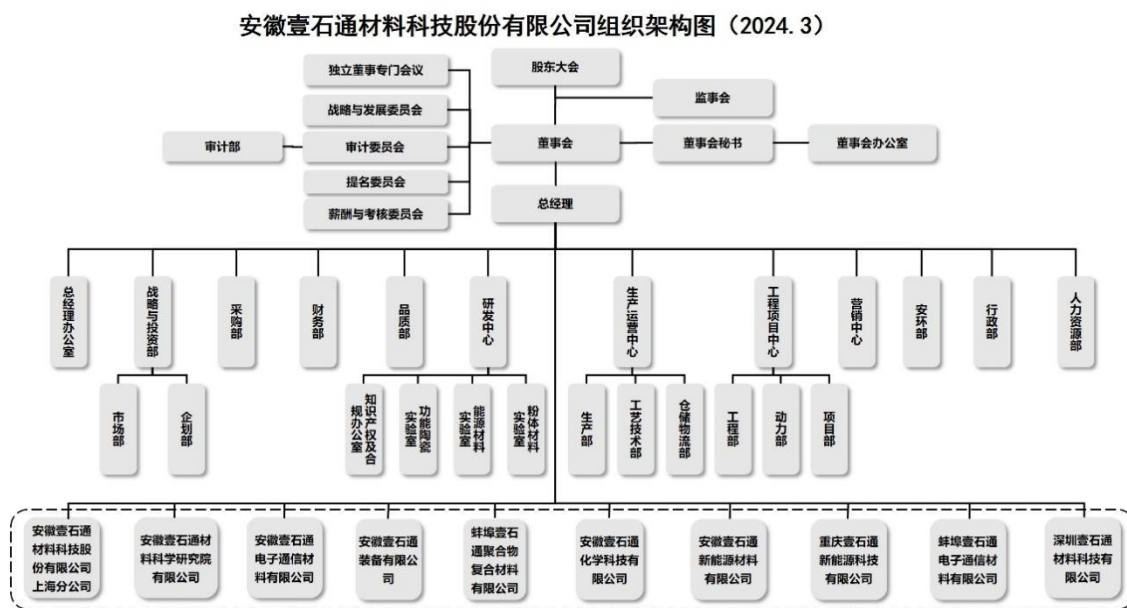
安徽壹石通材料科技股份有限公司组织架构图（2024.3）

独立董事专门会议
战略与发展委员会
审计部
审计委员会
提名委员会
薪酬与考核委员会

股东大会
监事会
董事会
董事会秘书
董事会办公室
总经理

总经理办公室
战略与投资部
市场部
企划部
采购部
财务部
品质部
研发中心
知识产权及合规办公室
功能陶瓷实验室
能源材料实验室
粉体材料实验室
生产运营中心
生产部
工艺技术部
仓储物流部
工程项目中心
工程部
动力部
项目部
营销中心
安环部
行政部
人力资源部

安徽壹石通材料科技股份有限公司上海分公司
安徽壹石通材料科学研究院有限公司
安徽壹石通电子通信材料有限公司
安徽壹石通装备有限公司
蚌埠壹石通聚合物复合材料有限公司
安徽壹石通化学科技有限公司
安徽壹石通新能源材料有限公司
重庆壹石通新能源科技有限公司
蚌埠壹石通电子通信材料有限公司
深圳壹石通材料科技有限公司